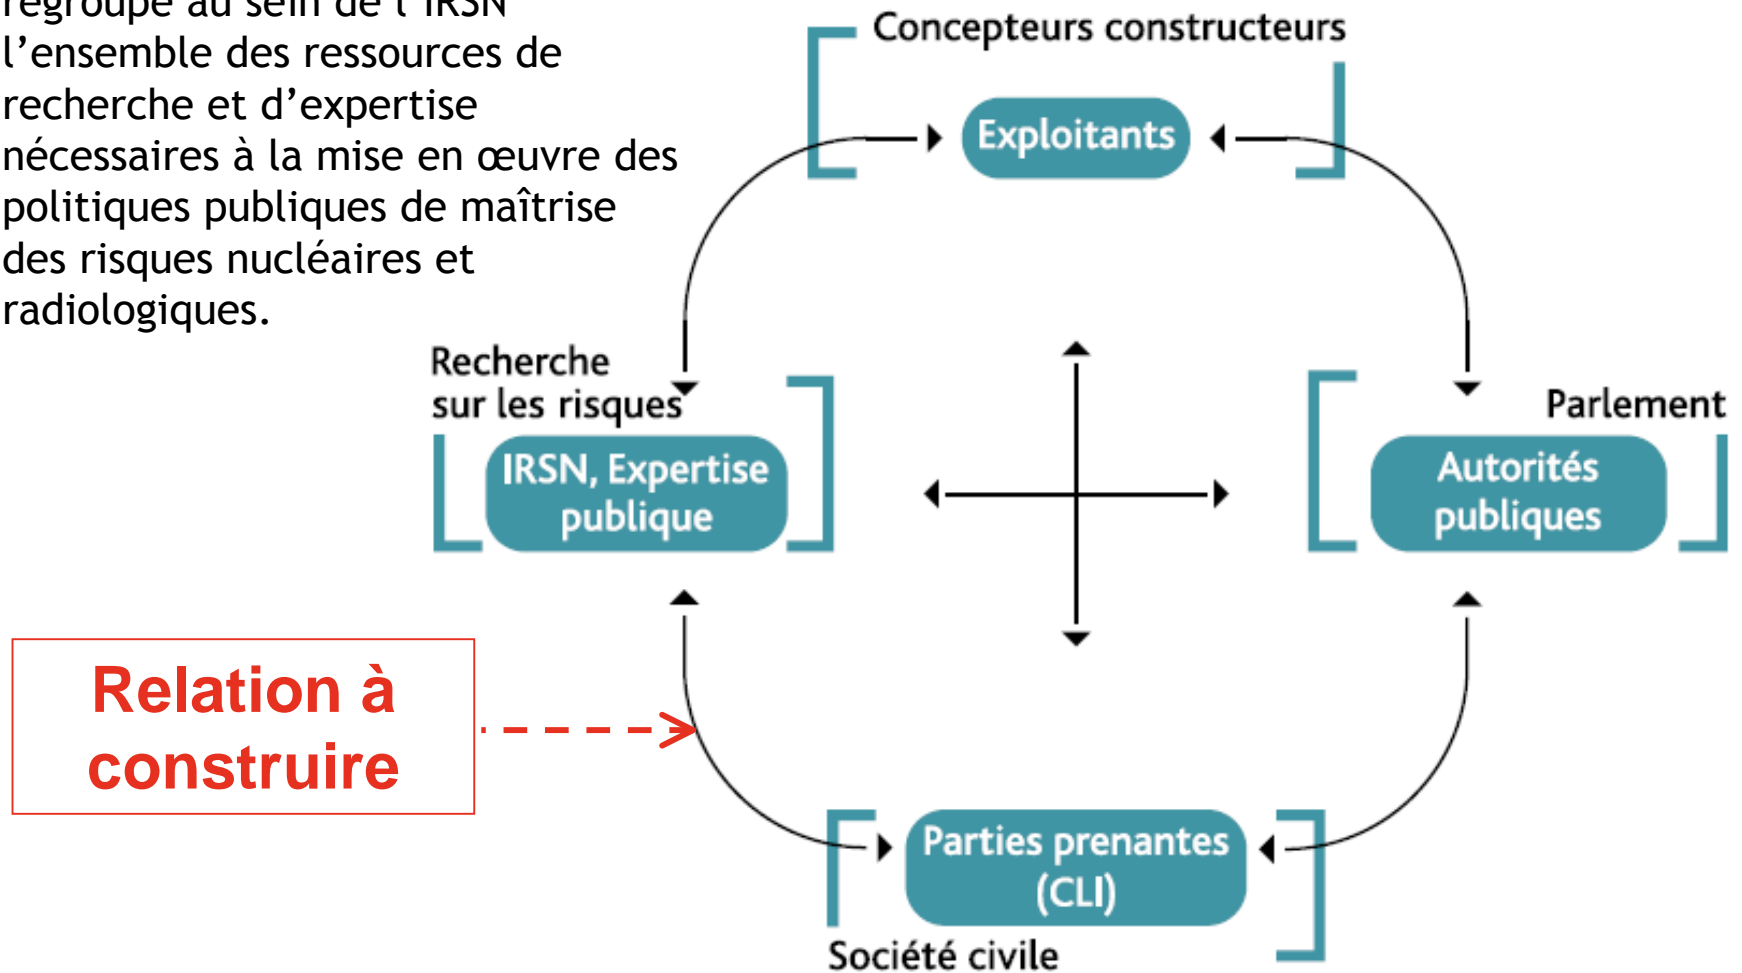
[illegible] l'ensemble des ressources de recherche et d'expertise nécessaires à la mise en œuvre des politiques publiques de maîtrise des risques nucléaires et radiologiques.

Concepteurs constructeurs

Exploitants

Recherche sur les risques

IRSN, Expertise publique

Parlement

Autorités publiques

Relation à construire

Parties prenantes (CLI)

Société civile